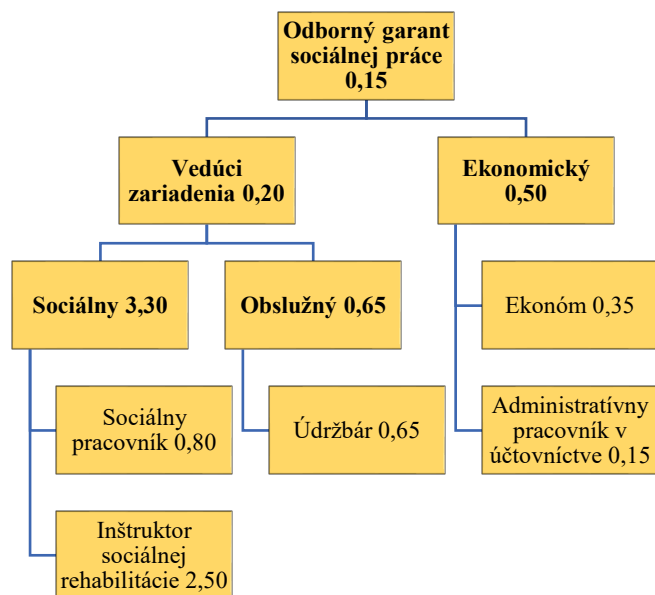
Odborný garant sociálnej práce 0,15

Vedúci zariadenia 0,20

Ekonomický 0,50

Sociálny 3,30

Obslužný 0,65

Ekonóm 0,35

Sociálny pracovník 0,80

Údržbár 0,65

Administratívny pracovník v účtovníctve 0,15

Inštruktor sociálnej rehabilitácie 2,50